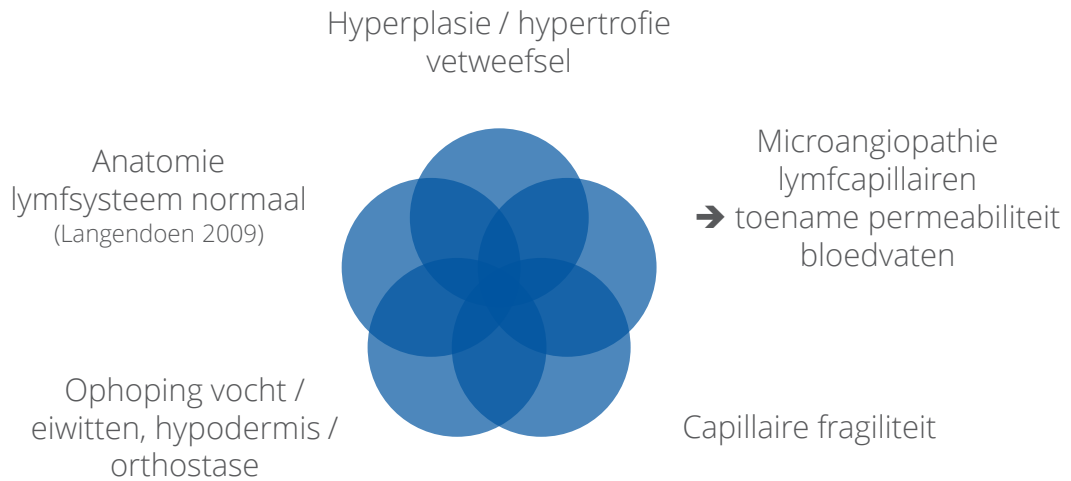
Hyperplasie / hypertrofie vetweefsel

Anatomie lymfsysteem normaal
(Langendoen 2009)

Microangiopathie lymfcapillairen
➔ toename permeabiliteit bloedvaten

Ophoping vocht / eiwitten, hypodermis / orthostase

Capillaire fragiliteit